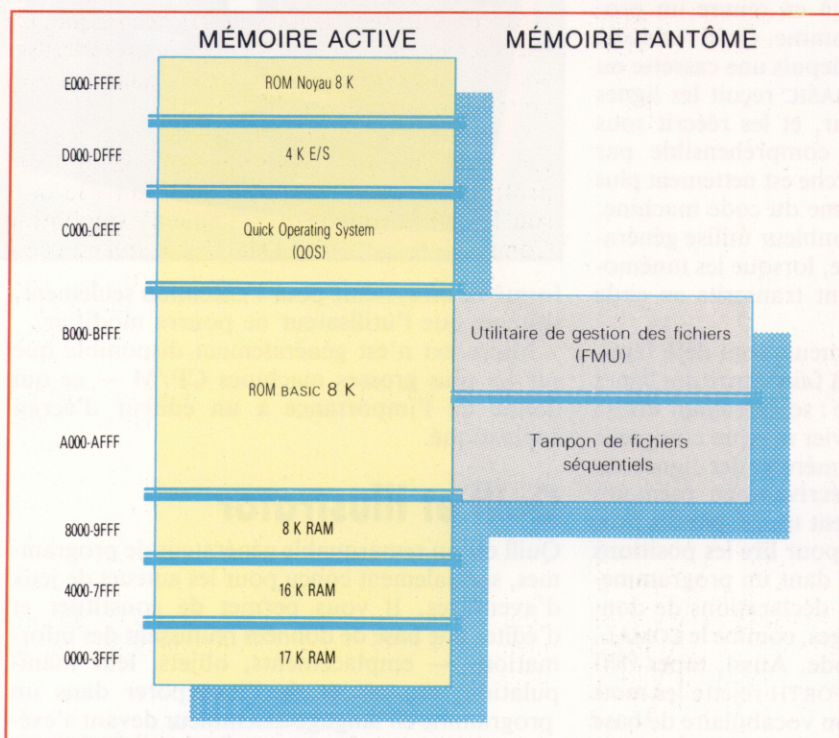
MÉMOIRE ACTIVE

MÉMOIRE FANTÔME

E000-FFFF

ROM Noyau 8 K

D000-DFFF

4 K E/S

C000-CFFF

Quick Operating System (QOS)

B000-BFFF

Utilitaire de gestion des fichiers (FMU)

ROM BASIC 8 K

A000-AFFF

Tampon de fichiers séquentiels

8000-9FFF

8 K RAM

4000-7FFF

16 K RAM

0000-3FFF

17 K RAM